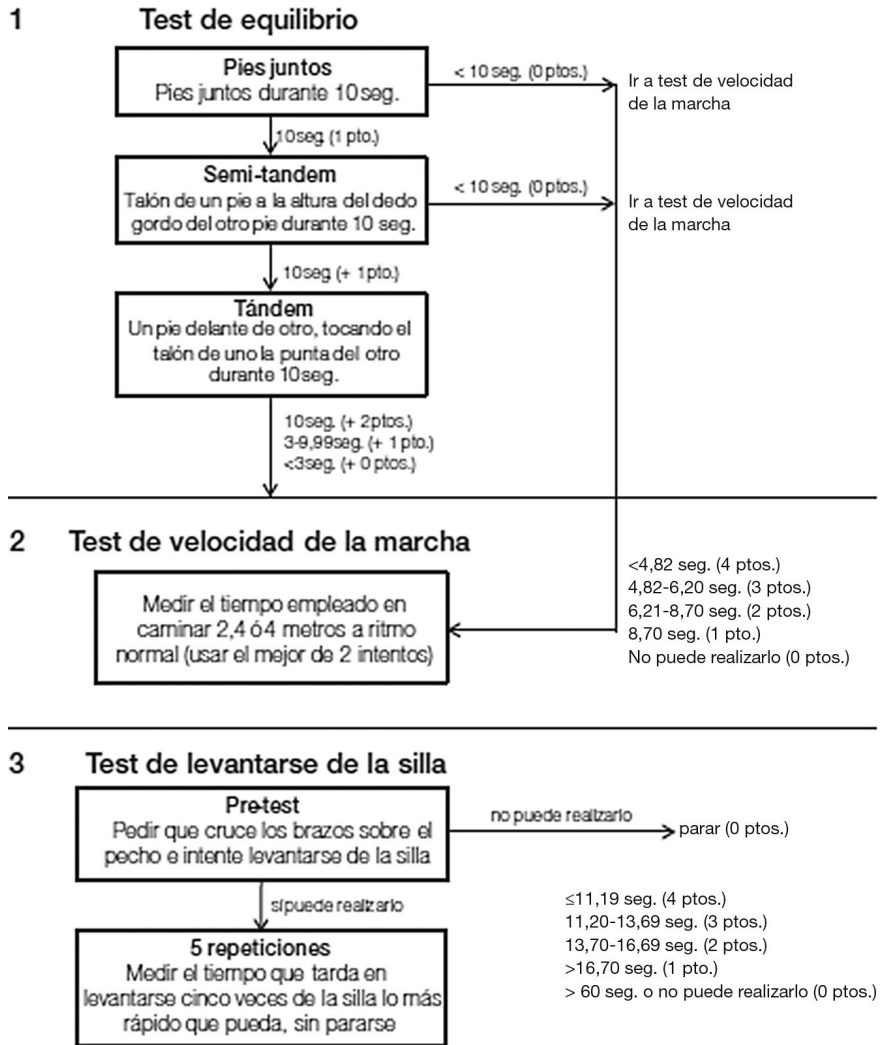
1 Test de equilibrio

Pies juntos
Pies juntos durante 10 seg.

< 10 seg. (0 ptos.)

Ir a test de velocidad de la marcha

10seg. (1 pto.)

Semi-tandem
Talón de un pie a la altura del dedo gordo del otro pie durante 10 seg.

< 10 seg. (0 ptos.)

Ir a test de velocidad de la marcha

10seg. (+ 1pto.)

Tándem
Un pie delante de otro, tocando el talón de uno la punta del otro durante 10seg.

10seg. (+ 2ptos.)
3-9,99seg. (+ 1 pto.)
<3seg. (+ 0 ptos.)

2 Test de velocidad de la marcha

Medir el tiempo empleado en caminar 2,4 ó 4 metros a ritmo normal (usar el mejor de 2 intentos)

<4,82 seg. (4 ptos.)
4,82-6,20 seg. (3 ptos.)
6,21-8,70 seg. (2 ptos.)
8,70 seg. (1 pto.)
No puede realizarlo (0 ptos.)

3 Test de levantarse de la silla

Pre-test
Pedir que cruce los brazos sobre el pecho e intente levantarse de la silla

no puede realizarlo

parar (0 ptos.)

sípuede realizarlo

5 repeticiones
Medir el tiempo que tarda en levantarse cinco veces de la silla lo más rápido que pueda, sin pararse

≤11,19 seg. (4 ptos.)
11,20-13,69 seg. (3 ptos.)
13,70-16,69 seg. (2 ptos.)
>16,70 seg. (1 pto.)
> 60 seg. o no puede realizarlo (0 ptos.)